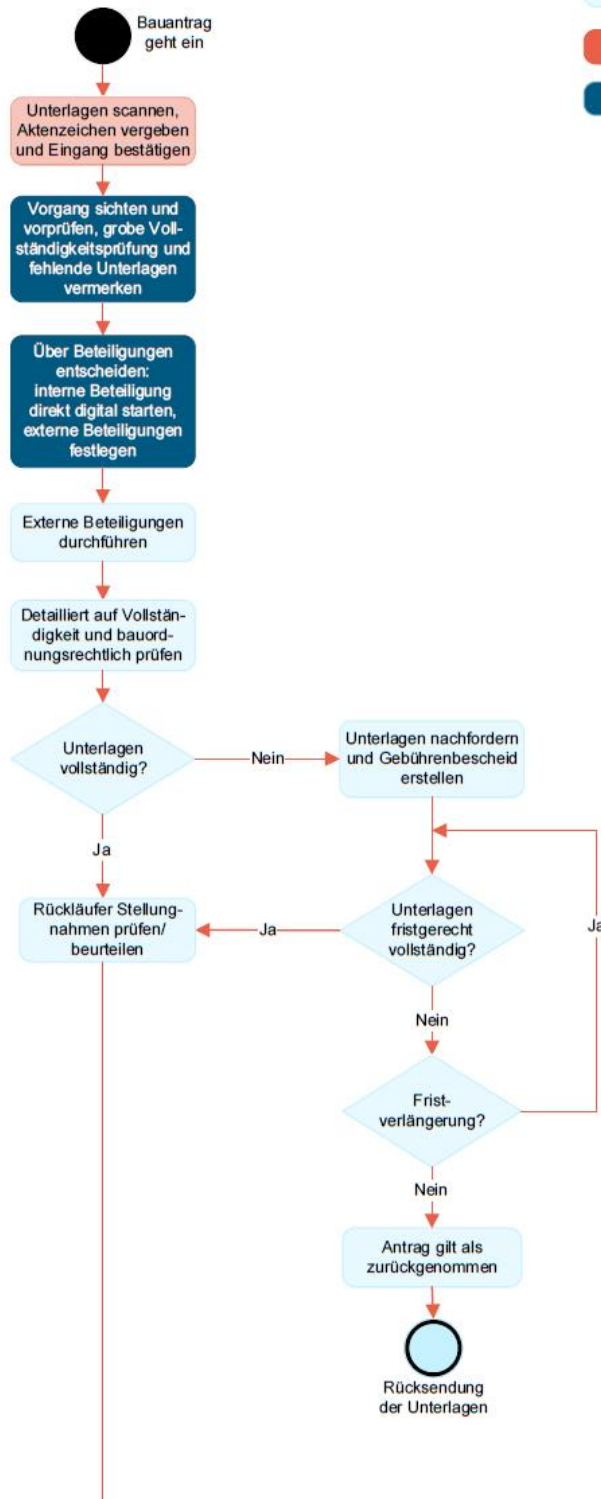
Bauantrag geht ein

Unterlagen scannen, Aktenzeichen vergeben und Eingang bestätigen

Vorgang sichten und vorprüfen, grobe Vollständigkeitsprüfung und fehlende Unterlagen vermerken

Über Beteiligungen entscheiden: interne Beteiligung direkt digital starten, externe Beteiligungen festlegen

Externe Beteiligungen durchführen

Detailliert auf Vollständigkeit und bauordnungsrechtlich prüfen

Unterlagen vollständig?

Nein

Unterlagen nachfordern und Gebührenbescheid erstellen

Ja

Rückläufer Stellungnahmen prüfen/ beurteilen

Ja

Unterlagen fristgerecht vollständig?

Ja

Nein

Fristverlängerung?

Nein

Antrag gilt als zurückgenommen

Rücksendung der Unterlagen